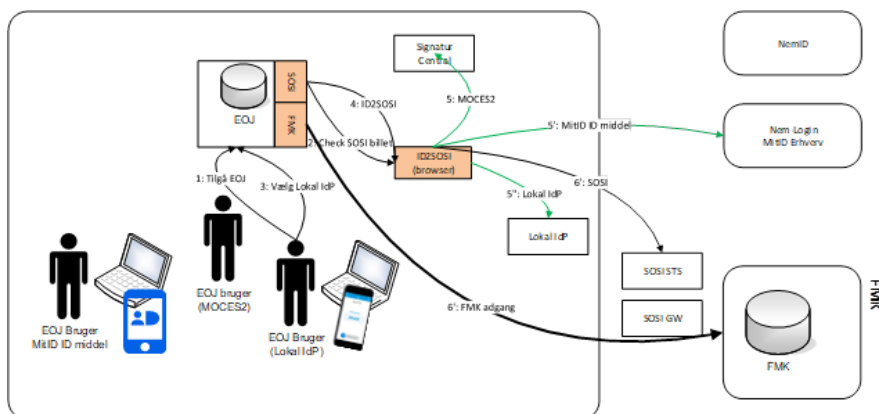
Signatur Central

NemID

SOSI

FMK

EOJ

4: ID2SOSI

5: MOCES2

5': MitID ID middel

Nem-Login MitID Erhverv

2: Check SOSI billet

ID2SOSI (browser)

1: Tilgå EOJ

3: Vælg Lokal IdP

5'': Lokal IdP

6': SOSI

Lokal IdP

SOSI STS

FMK

EOJ bruger (MOCES2)

6': FMK adgang

SOSI GW

EOJ Bruger MitID ID middel

EOJ Bruger (Lokal IdP)

FMK